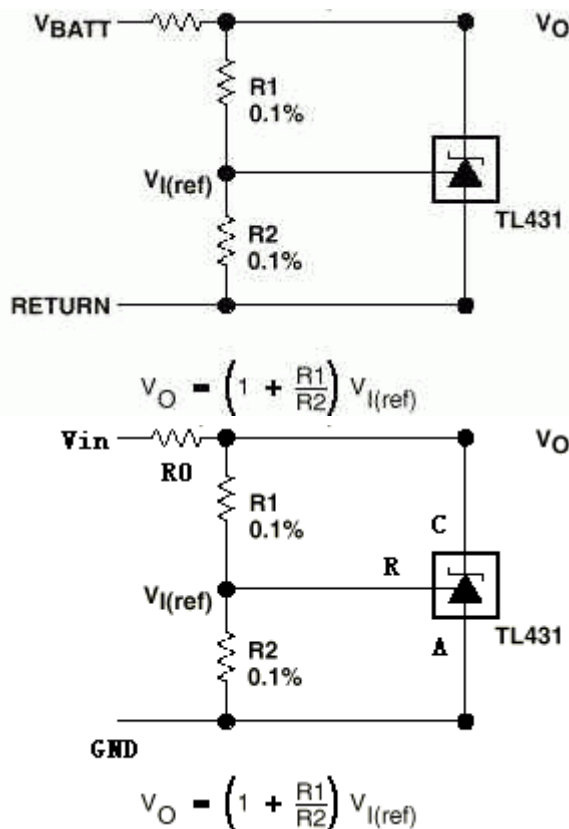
$V_{BATT}$

$V_O$

R1
0.1%

$V_{I(ref)}$

TL431

R2
0.1%

RETURN

$V_O = \left(1 + \frac{R1}{R2}\right) V_{I(ref)}$

Vin

R0

$V_O$

R1
0.1%

C

R

$V_{I(ref)}$

TL431

A

R2
0.1%

GND

$V_O = \left(1 + \frac{R1}{R2}\right) V_{I(ref)}$